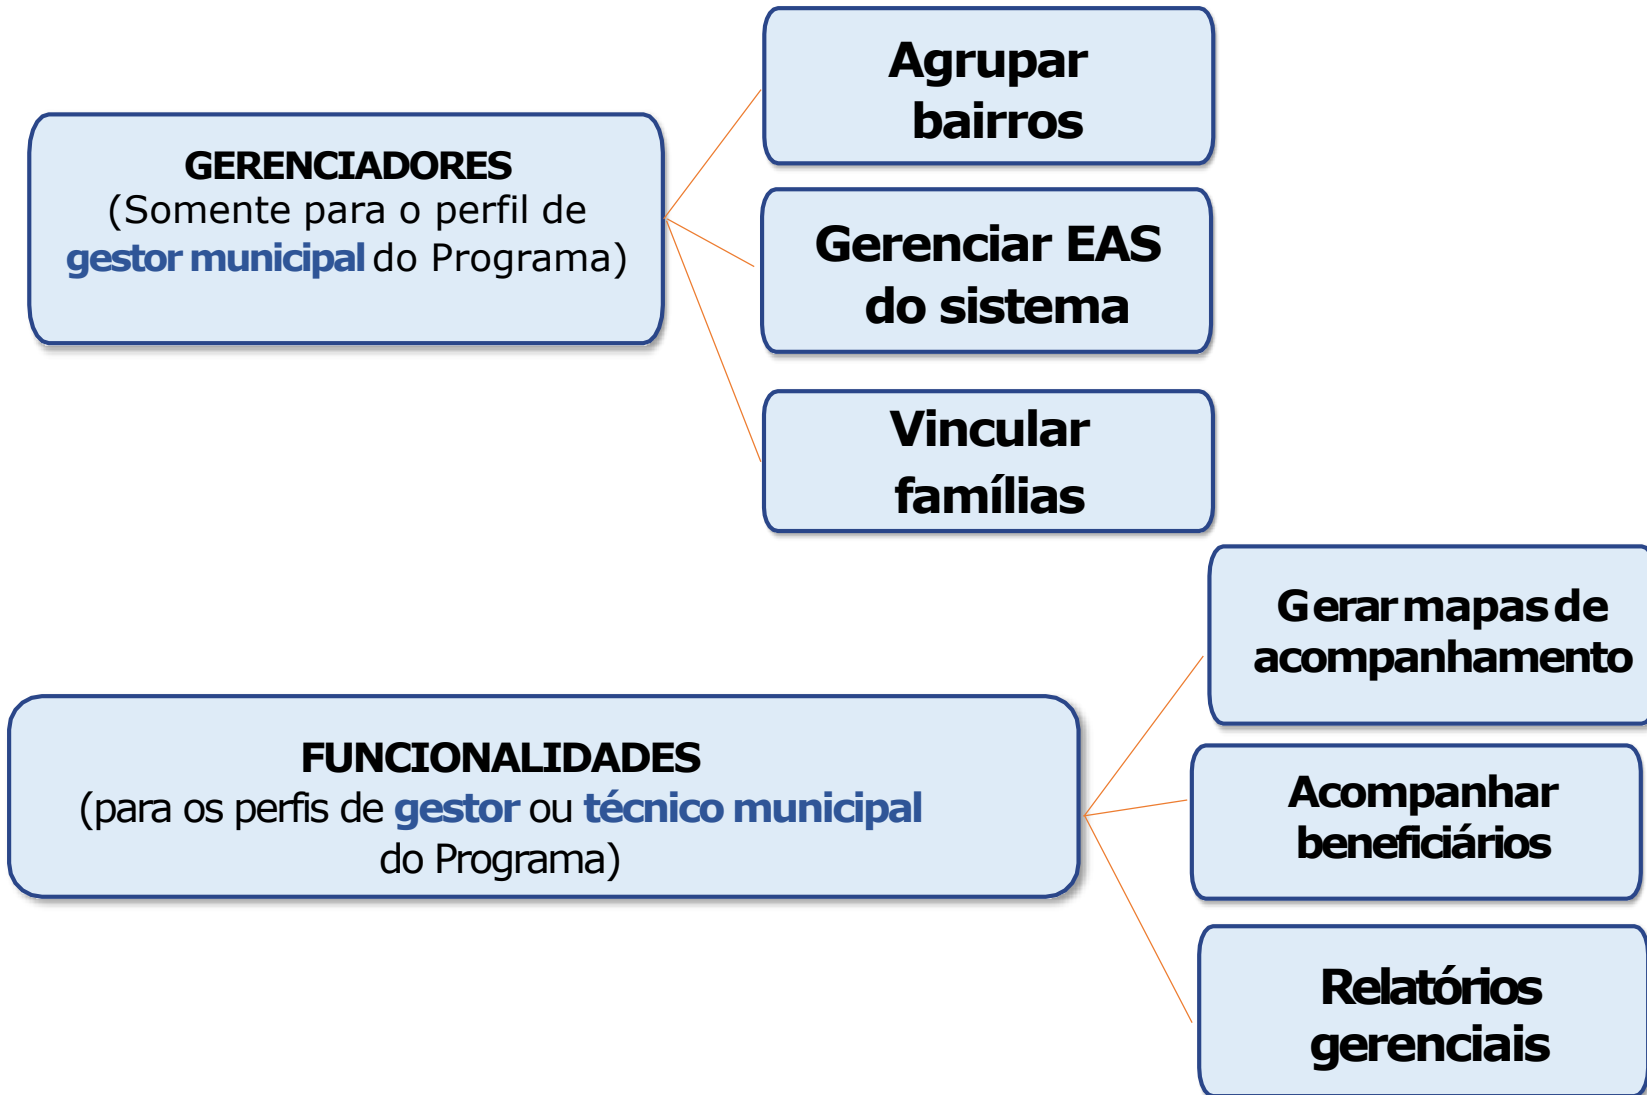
GERENCIADORES
(Somente para o perfil de gestor municipal do Programa)

Agrupar bairros

Gerenciar EAS do sistema

Vincular famílias

FUNCIONALIDADES
(para os perfis de gestor ou técnico municipal do Programa)

Gerar mapas de acompanhamento

Acompanhar beneficiários

Relatórios gerenciais